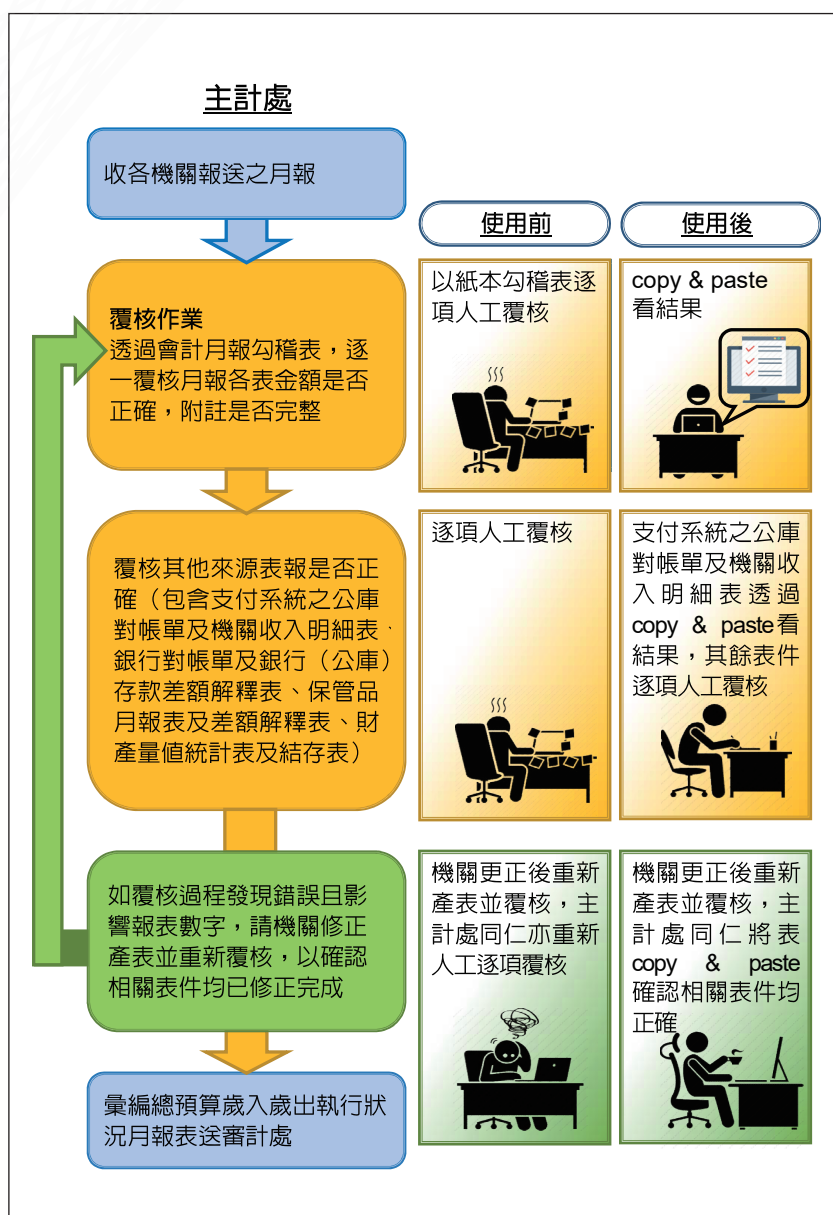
主計處

收各機關報送之月報

使用前

使用後

覆核作業
透過會計月報勾稽表，逐一覆核月報各表金額是否正確，附註是否完整

以紙本勾稽表逐項人工覆核

copy & paste 看結果

覆核其他來源表報是否正確（包含支付系統之公庫對帳單及機關收入明細表、銀行對帳單及銀行（公庫）存款差額解釋表、保管品月報表及差額解釋表、財產量值統計表及結存表）

逐項人工覆核

支付系統之公庫對帳單及機關收入明細表透過copy & paste看結果，其餘表件逐項人工覆核

如覆核過程發現錯誤且影響報表數字，請機關修正產表並重新覆核，以確認相關表件均已修正完成

機關更正後重新產表並覆核，主計處同仁亦重新人工逐項覆核

機關更正後重新產表並覆核，主計處同仁將表copy & paste確認相關表件均正確

彙編總預算歲入歲出執行狀況月報表送審計處